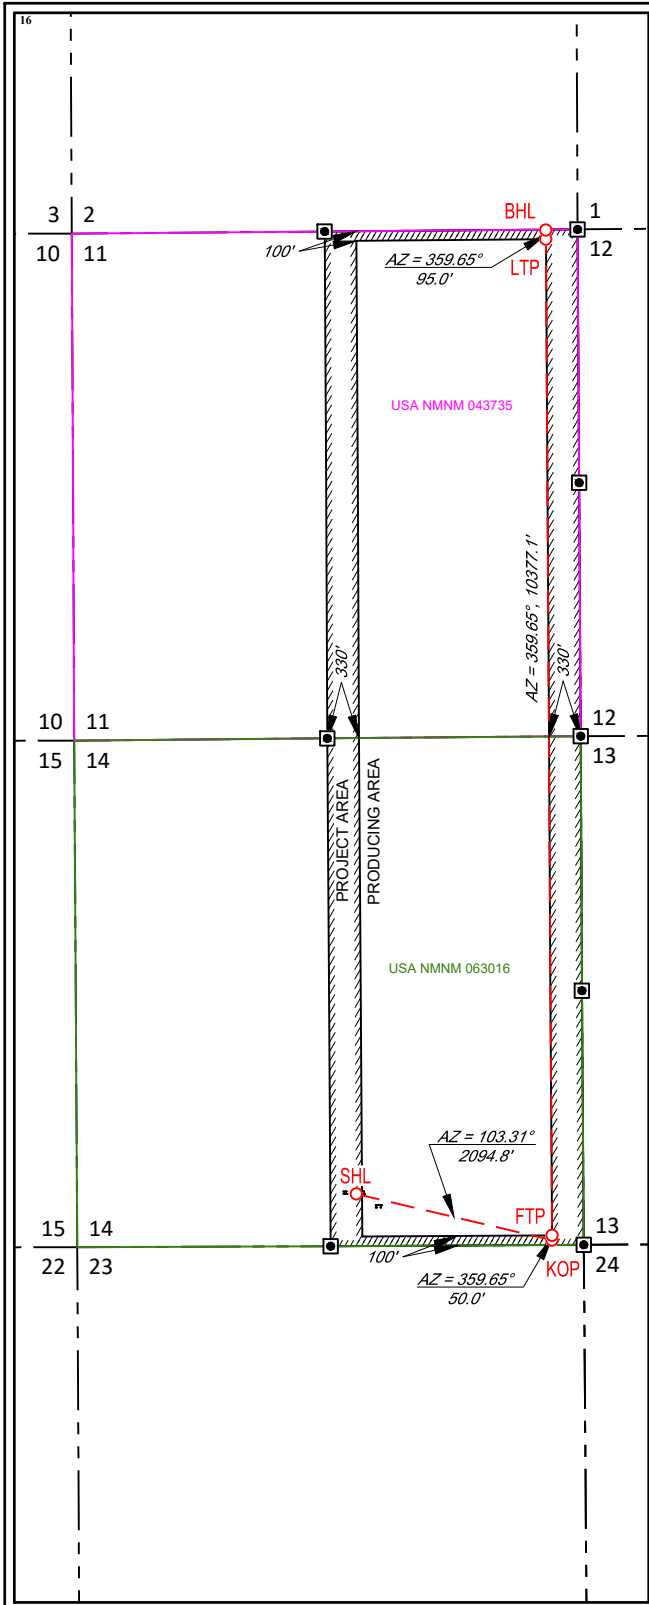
16

3 2
10 11

BHL
1
12

100'

AZ = 359.65°
95.0'

LTP

USA NMNM 043735

AZ = 359.65°, 10377.1'

330'
330'

10 11
15 14

12
13

PROJECT AREA
PRODUCING AREA

USA NMNM 063016

AZ = 103.31°
2094.8'

SHL

FTP

15 14
22 23

13
24

100'

AZ = 359.65°
50.0'

KOP